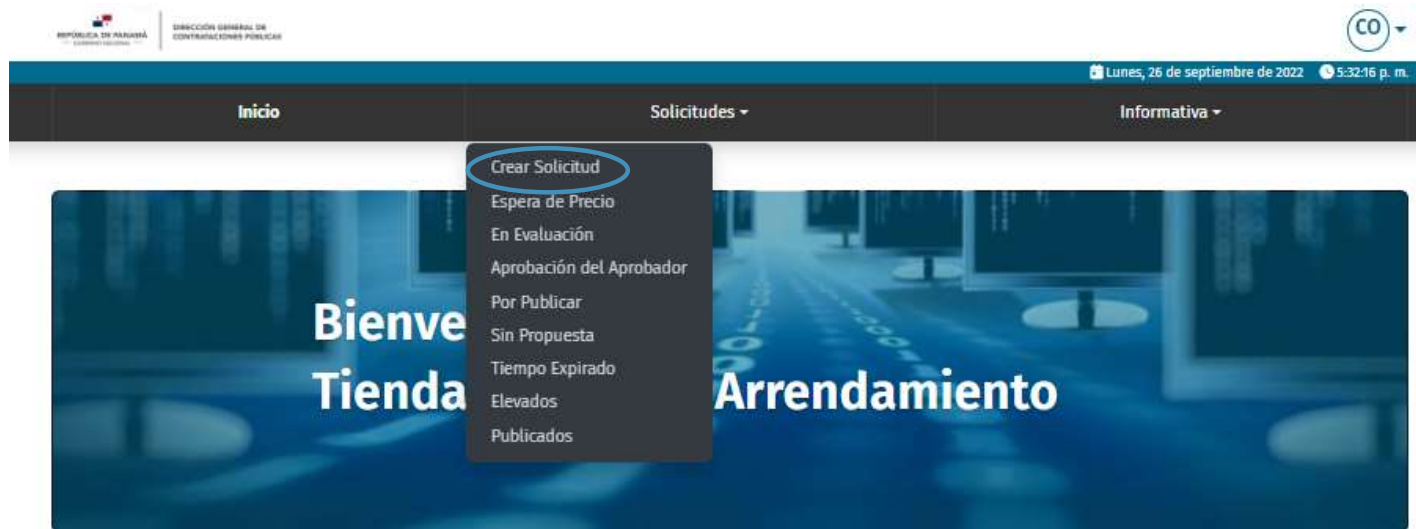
REPÚBLICA DE PANAMÁ
GOBIERNO NACIONAL

DIRECCIÓN GENERAL DE
CONTRATACIONES PÚBLICAS

CO

Lunes, 26 de septiembre de 2022 5:32:16 p. m.

Inicio
Solicitudes
Informativa

Crear Solicitud
Espera de Precio
En Evaluación
Aprobación del Aprobador
Por Publicar
Sin Propuesta
Tiempo Expirado
Elevados
Publicados

Bienve
Tienda
Arrendamiento